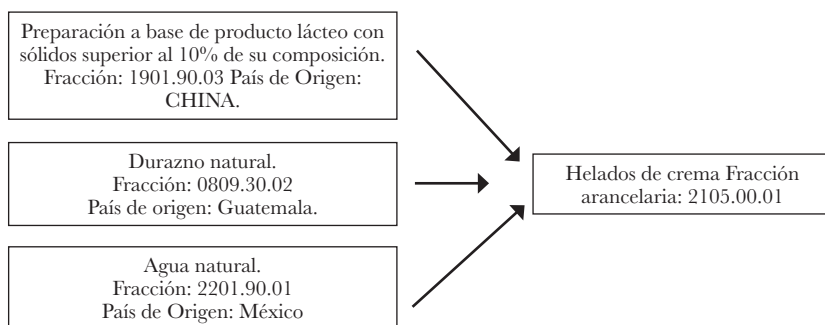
Preparación a base de producto lácteo con sólidos superior al 10% de su composición. Fracción: 1901.90.03 País de Origen: CHINA.

Durazno natural. Fracción: 0809.30.02 País de origen: Guatemala.

Agua natural. Fracción: 2201.90.01 País de Origen: México

Helados de crema Fracción arancelaria: 2105.00.01